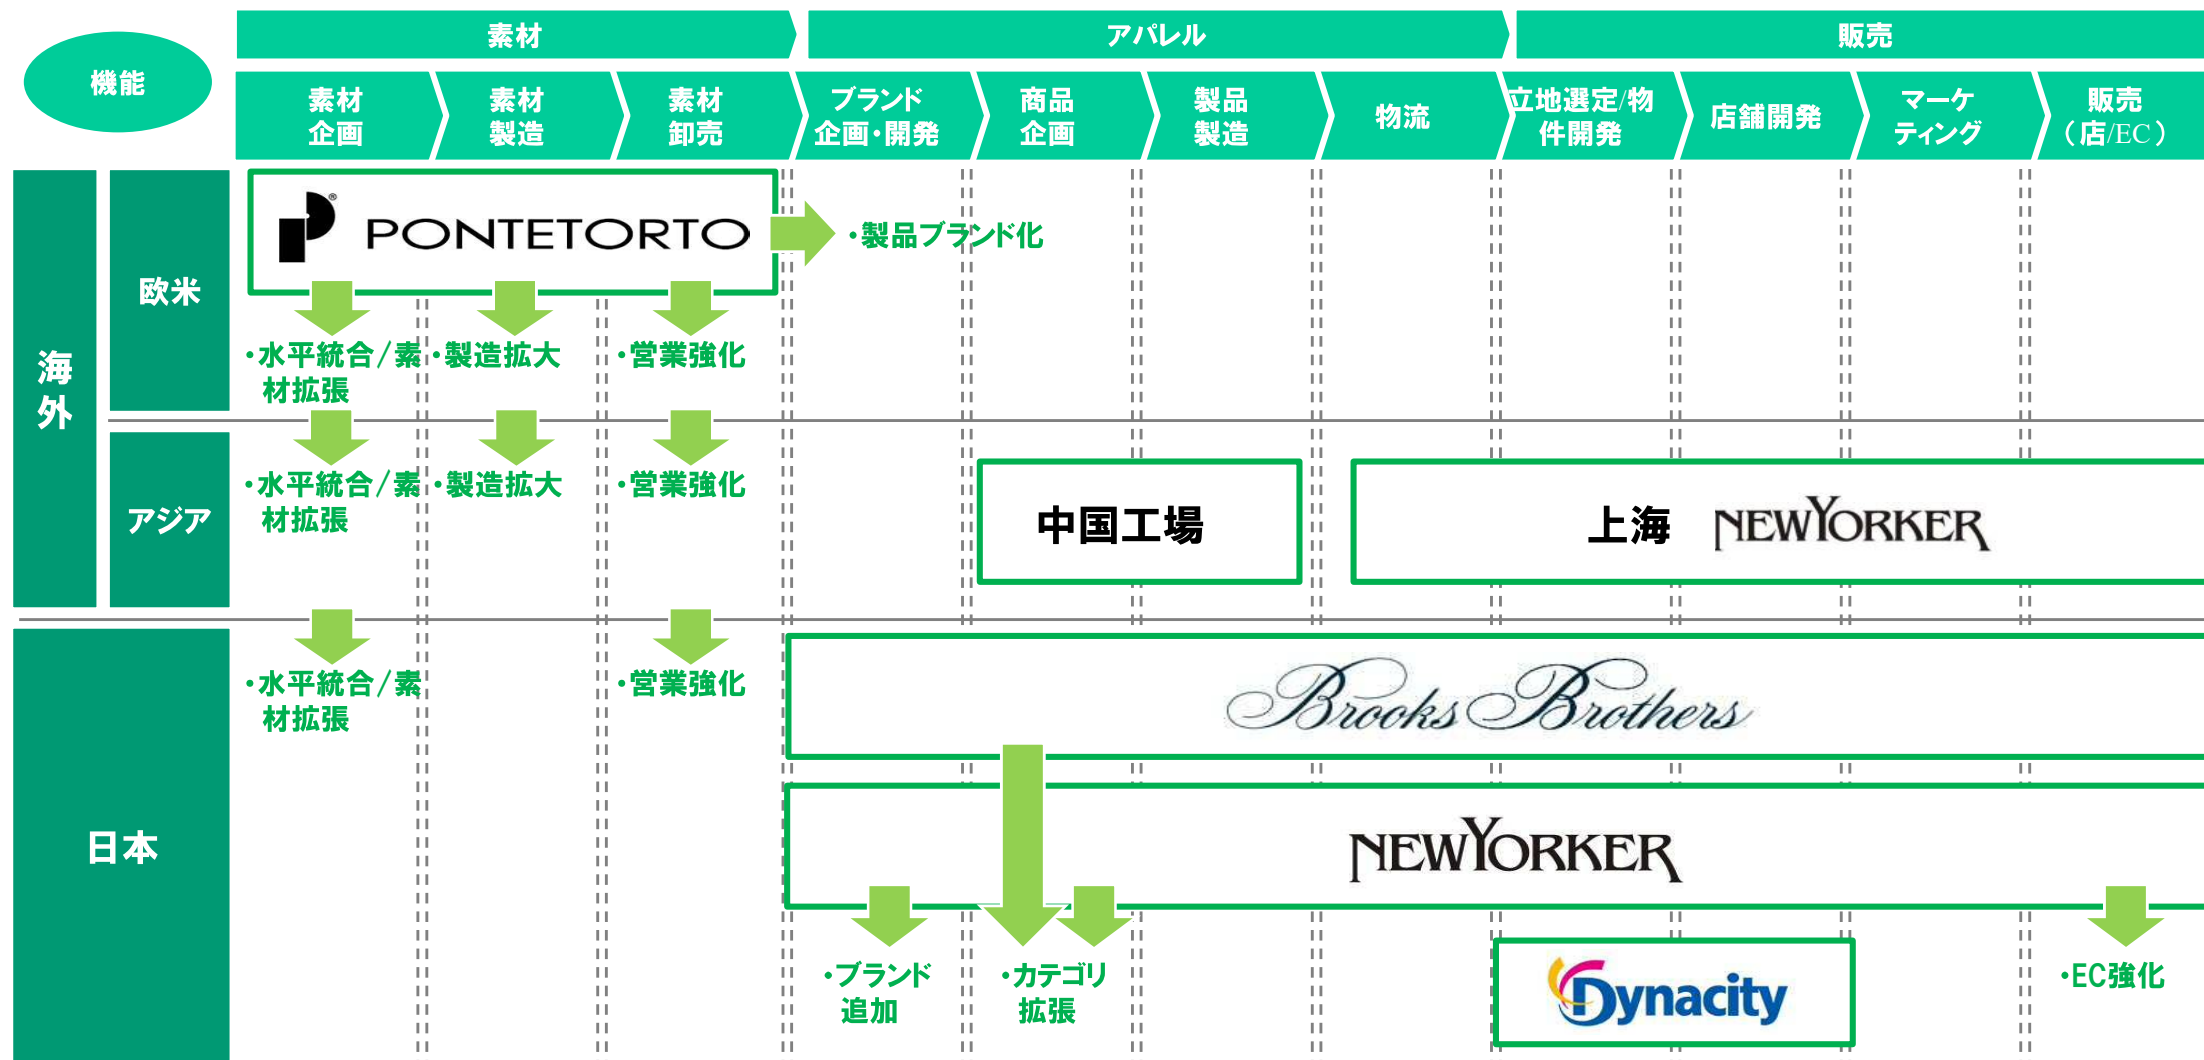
機能

素材 アパレル 販売

素材企画 素材製造 素材卸売 ブランド企画・開発 商品企画 製品製造 物流 立地選定/物件開発 店舗開発 マーケティング 販売（店/EC）

海外

欧米

PONTETORTO

・製品ブランド化

・水平統合／素材拡張 ・製造拡大 ・営業強化

アジア

・水平統合／素材拡張 ・製造拡大 ・営業強化

中国工場

上海 NEWYORKER

日本

・水平統合／素材拡張 ・営業強化

Brooks Brothers

NEWYORKER

・ブランド追加 ・カテゴリ拡張

Dynacity

・EC強化